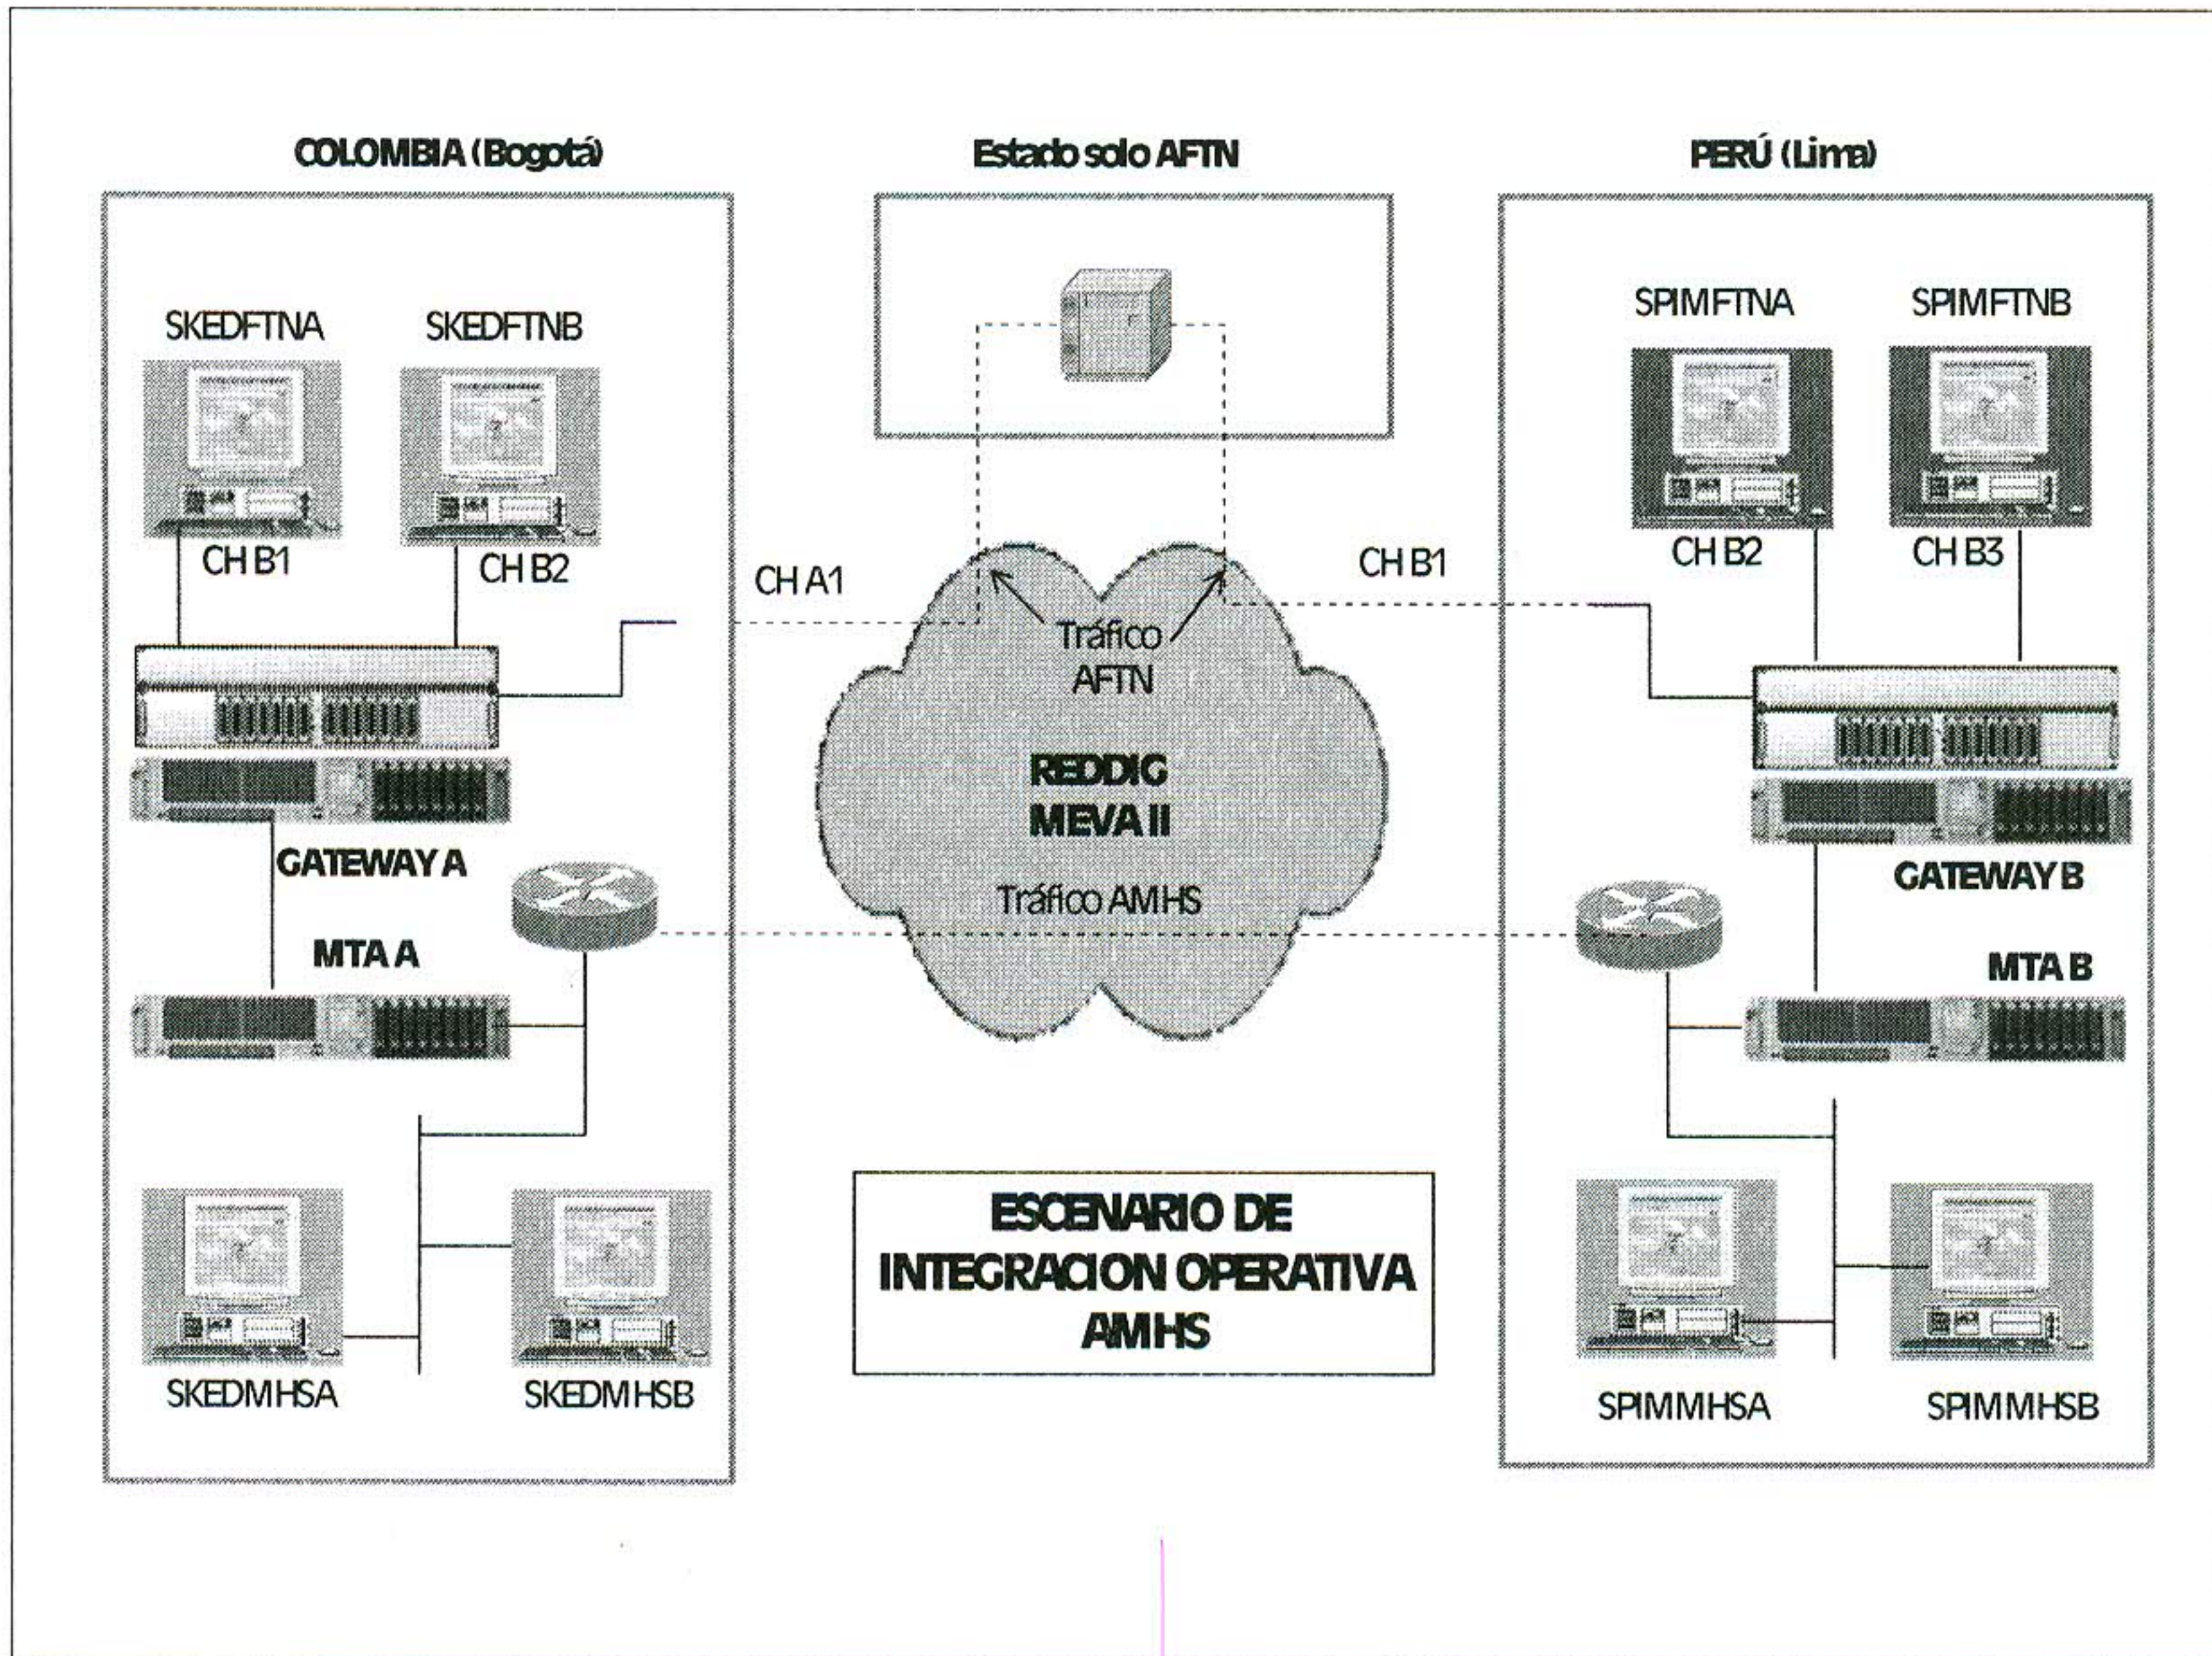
COLOMBIA (Bogotá)

Estado solo AFTN

PERÚ (Lima)

SKEDFTNA

SKEDFTNB

CH B1

CH B2

CH A1

Tráfico AFTN

CH B1

SPIMFTNA

SPIMFTNB

CH B2

CH B3

REDDIG MEVA II

Tráfico AMHS

GATEWAY A

MTA A

GATEWAY B

MTA B

SKEDMHSA

SKEDMHSB

ESCENARIO DE INTEGRACION OPERATIVA AMHS

SPIMMHSA

SPIMMHSB